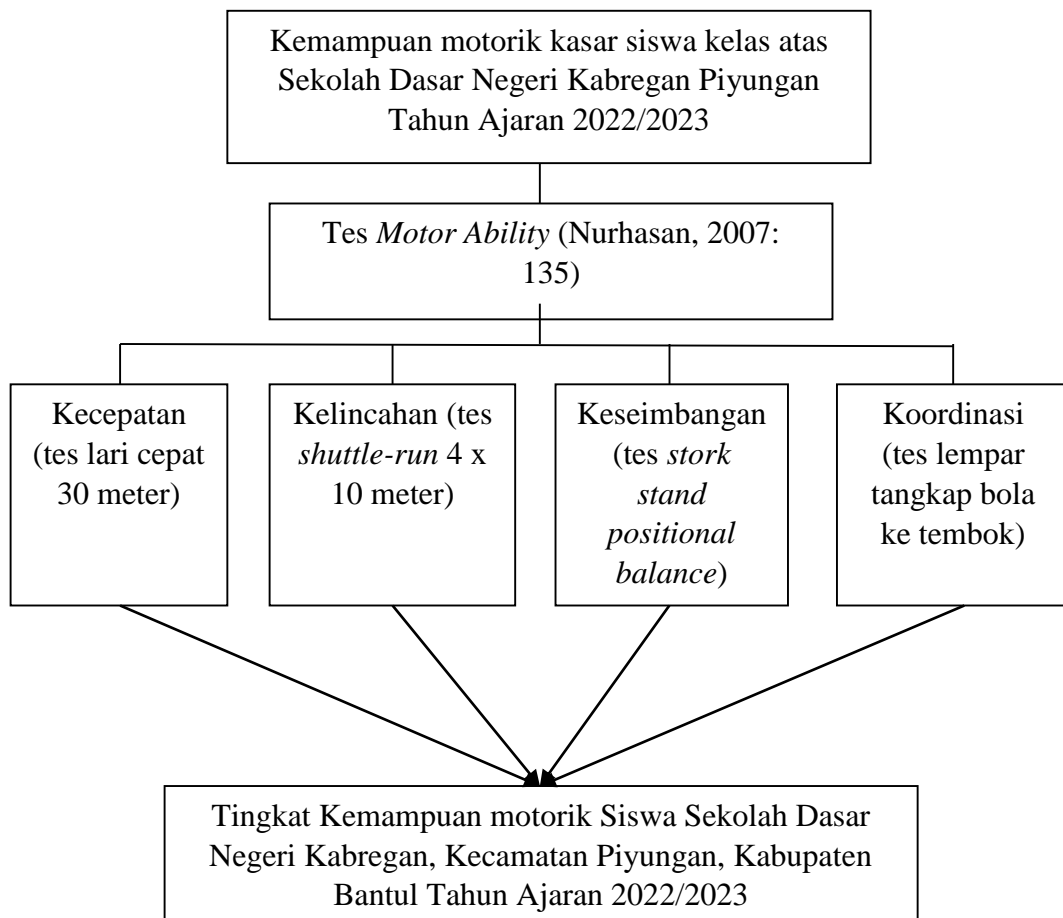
Kemampuan motorik kasar siswa kelas atas Sekolah Dasar Negeri Kabregan Piyungan Tahun Ajaran 2022/2023

Tes Motor Ability (Nurhasan, 2007: 135)

Kecepatan (tes lari cepat 30 meter)

Kelincahan (tes shuttle-run 4 x 10 meter)

Keseimbangan (tes stork stand positional balance)

Koordinasi (tes lempar tangkap bola ke tembok)

Tingkat Kemampuan motorik Siswa Sekolah Dasar Negeri Kabregan, Kecamatan Piyungan, Kabupaten Bantul Tahun Ajaran 2022/2023